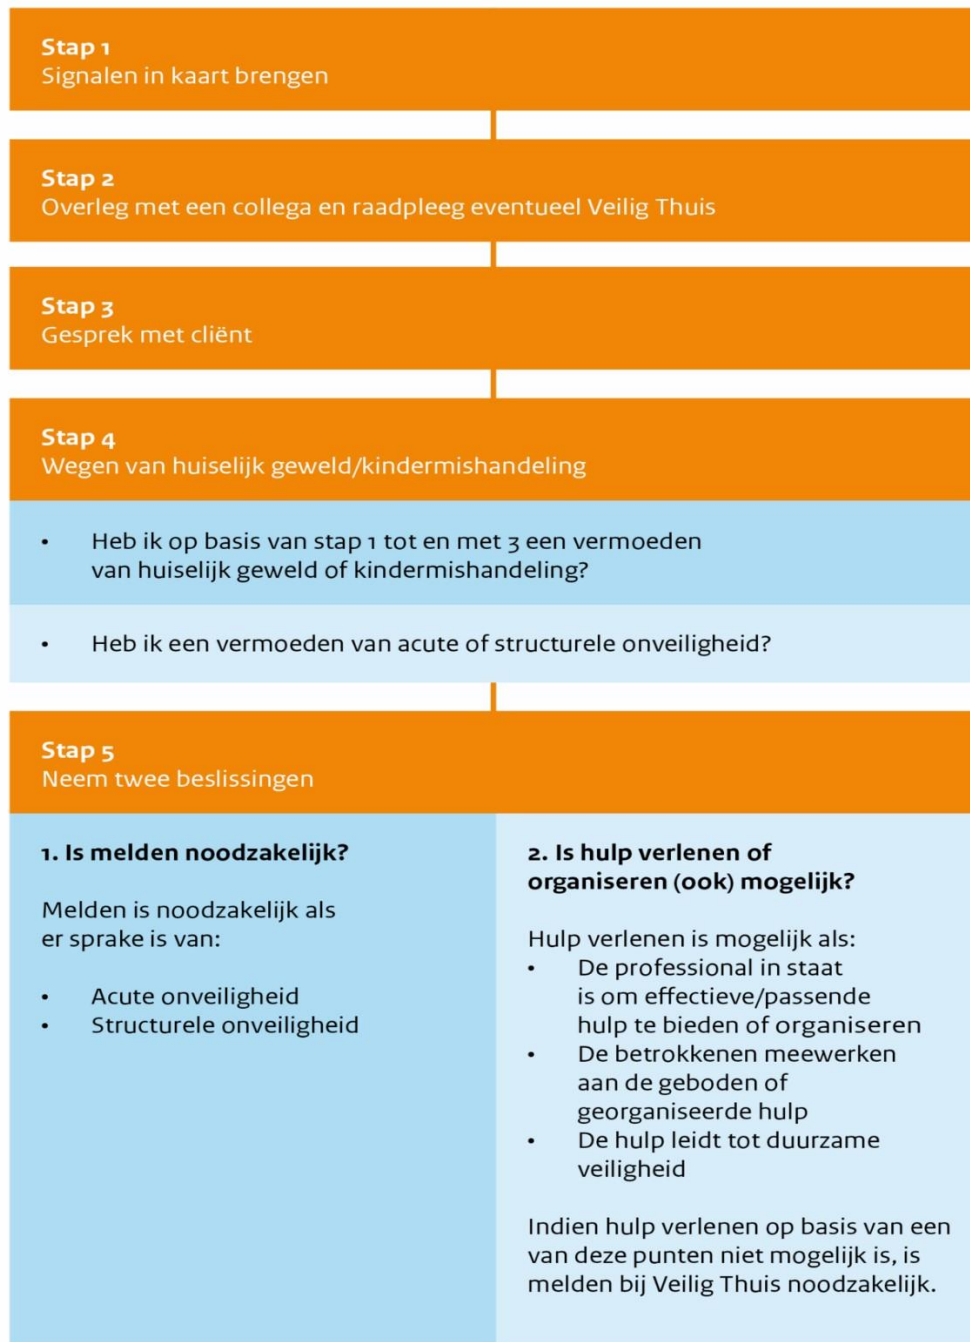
**Stap 1**
Signalen in kaart brengen

**Stap 2**
Overleg met een collega en raadpleeg eventueel Veilig Thuis

**Stap 3**
Gesprek met cliënt

**Stap 4**
Wegen van huiselijk geweld/kindermishandeling

- Heb ik op basis van stap 1 tot en met 3 een vermoeden van huiselijk geweld of kindermishandeling?

- Heb ik een vermoeden van acute of structurele onveiligheid?

**Stap 5**
Neem twee beslissingen

**1. Is melden noodzakelijk?**

Melden is noodzakelijk als er sprake is van:

- Acute onveiligheid
- Structurele onveiligheid

**2. Is hulp verlenen of organiseren (ook) mogelijk?**

Hulp verlenen is mogelijk als:
- De professional in staat is om effectieve/passende hulp te bieden of organiseren
- De betrokkenen meewerken aan de geboden of georganiseerde hulp
- De hulp leidt tot duurzame veiligheid

Indien hulp verlenen op basis van een van deze punten niet mogelijk is, is melden bij Veilig Thuis noodzakelijk.